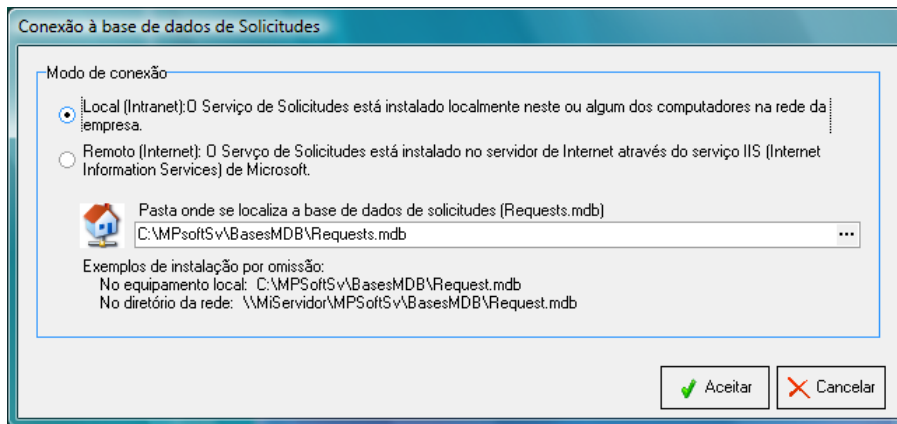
Conexão à base de dados de Solicitudes

Modo de conexão

Local (Intranet):O Serviço de Solicitudes está instalado localmente neste ou algum dos computadores na rede da empresa.

Remoto (Internet): O Servço de Solicitudes está instalado no servidor de Internet através do serviço IIS (Internet Information Services) de Microsoft.

Pasta onde se localiza a base de dados de solicitudes (Requests.mdb)

C:\MPsoftSv\BasesMDB\Requests.mdb

...

Exemplos de instalação por omissão:
No equipamento local: C:\MPSoftSv\BasesMDB\Request.mdb
No diretório da rede: \\MiServidor\MPSoftSv\BasesMDB\Request.mdb

Aceitar

Cancelar